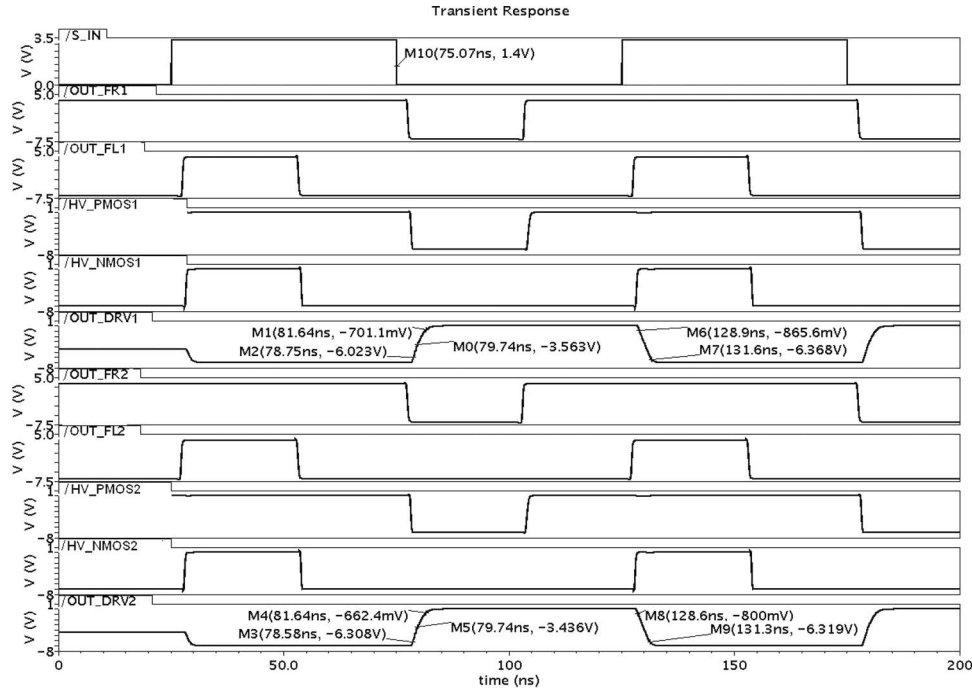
Transient Response

3.5 /S_IN
V (V)
0.0
M10(75.07ns, 1.4V)

5.0 /OUT_FR1
V (V)
-7.5

5.0 /OUT_FL1
V (V)
-7.5

1 /HV_PMOS1
V (V)
-8

1 /HV_NMOS1
V (V)
-8

1 /OUT_DRV1
V (V)
-8
M1(81.64ns, -701.1mV)
M2(78.75ns, -6.023V)
M0(79.74ns, -3.563V)
M6(128.9ns, -865.6mV)
M7(131.6ns, -6.368V)

5.0 /OUT_FR2
V (V)
-7.5

5.0 /OUT_FL2
V (V)
-7.5

1 /HV_PMOS2
V (V)
-8

1 /HV_NMOS2
V (V)
-8

1 /OUT_DRV2
V (V)
-8
M4(81.64ns, -662.4mV)
M3(78.58ns, -6.308V)
M5(79.74ns, -3.436V)
M8(128.6ns, -800mV)
M9(131.3ns, -6.319V)

0 50.0 100 150 200
time (ns)